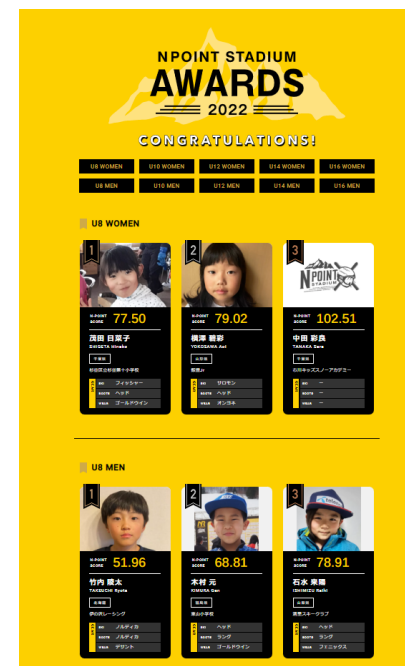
N POINT STADIUM
AWARDS
2022

CONGRATULATIONS!

U8 WOMEN | U10 WOMEN | U12 WOMEN | U14 WOMEN | U16 WOMEN
U8 MEN | U10 MEN | U12 MEN | U14 MEN | U16 MEN

U8 WOMEN

1
N-POINT SCORE 77.50
茂田 日菜子
SHIGETA Hinako
千葉県
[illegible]
SKI フィッシャー
BOOTS ヘッド
WEAR ゴールドウイン

2
N-POINT SCORE 79.02
横澤 碧彩
YOKOSAWA Aoi
長野県
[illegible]
SKI サロモン
BOOTS ヘッド
WEAR オンヨネ

3
N POINT STADIUM
N-POINT SCORE 102.51
中田 彩良
TANAKA Sara
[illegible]
SKI ー
BOOTS ー
WEAR ー

U8 MEN

1
N-POINT SCORE 51.96
竹内 颯太
TAKEUCHI Syota
長野県
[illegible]
SKI ノルディカ
BOOTS ノルディカ
WEAR デサント

2
N-POINT SCORE 68.81
木村 元
KIMURA Gen
長野県
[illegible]
SKI ヘッド
BOOTS ラング
WEAR ゴールドウイン

3
N-POINT SCORE 78.91
石水 来晴
ISHIMIZU Raiki
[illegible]
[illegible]
SKI ヘッド
BOOTS ラング
WEAR フェニックス